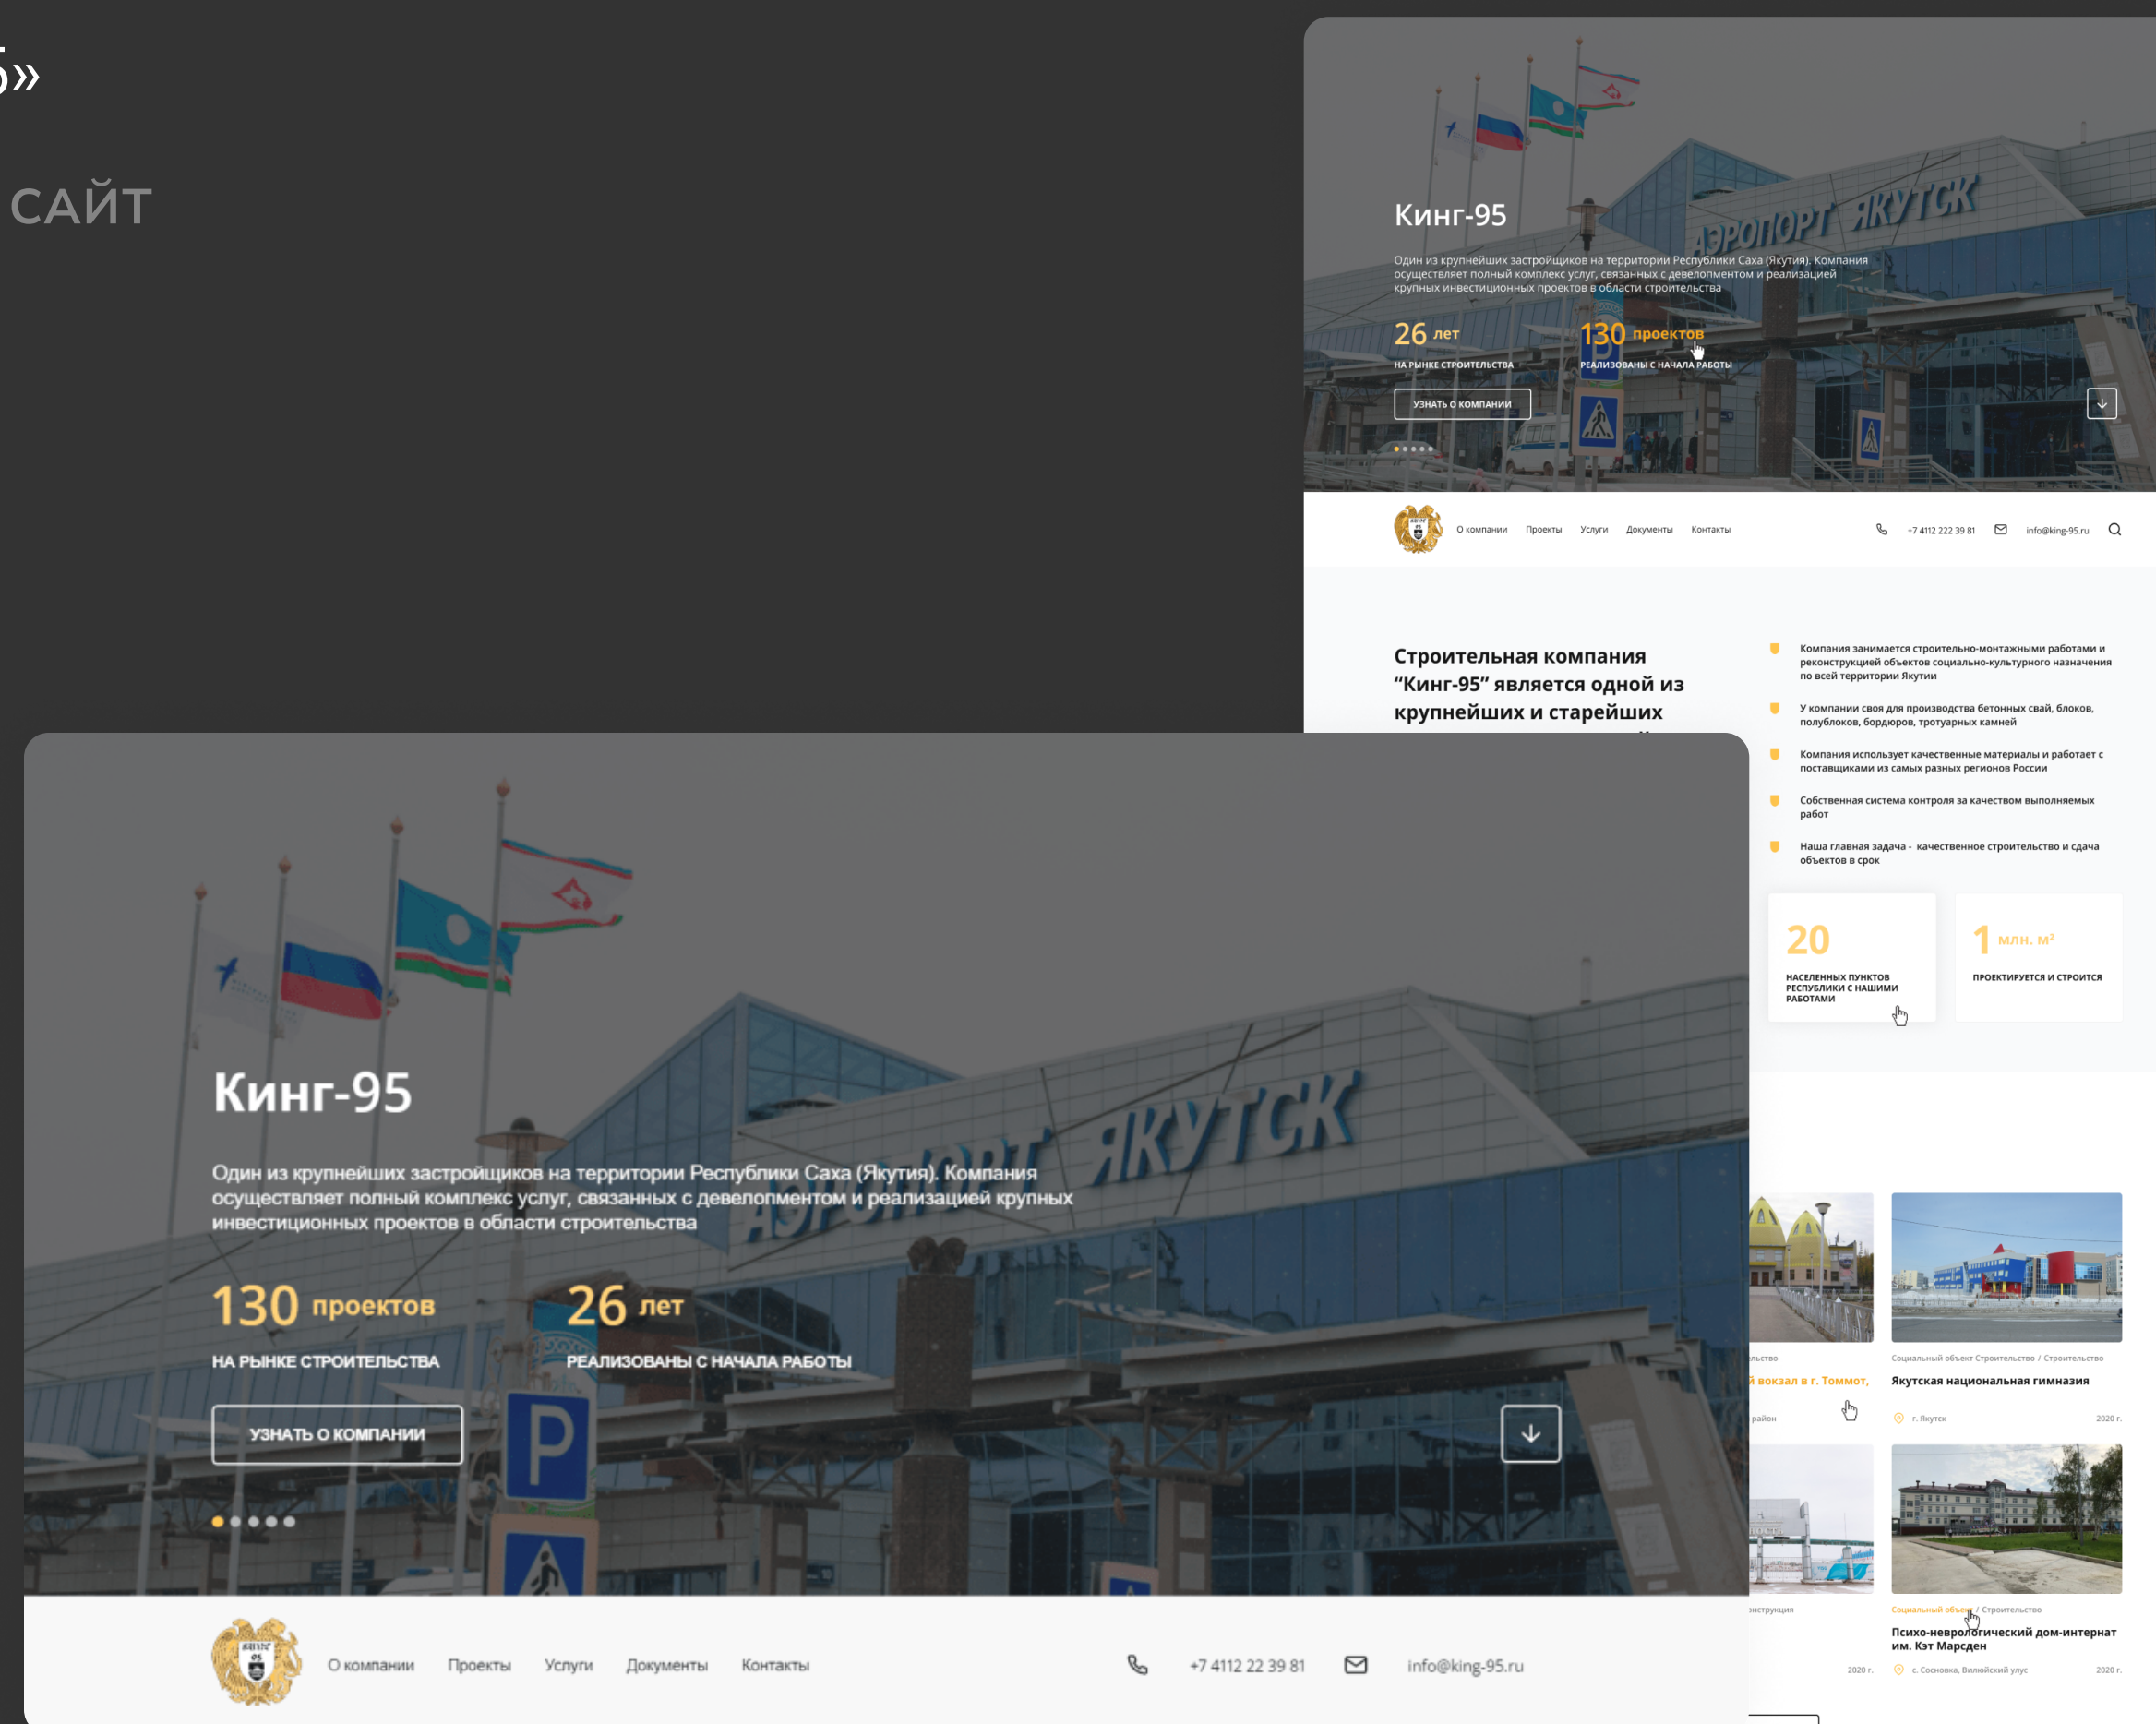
5»

САЙТ

Кинг-95

Один из крупнейших застройщиков на территории Республики Саха (Якутия). Компания осуществляет полный комплекс услуг, связанных с девелопментом и реализацией крупных инвестиционных проектов в области строительства

26 лет
НА РЫНКЕ СТРОИТЕЛЬСТВА

130 проектов
РЕАЛИЗОВАНЫ С НАЧАЛА РАБОТЫ

УЗНАТЬ О КОМПАНИИ

О компании Проекты Услуги Документы Контакты +7 4112 222 39 81 info@king-95.ru

Строительная компания "Кинг-95" является одной из крупнейших и старейших

Компания занимается строительно-монтажными работами и реконструкцией объектов социально-культурного назначения по всей территории Якутии

У компании своя для производства бетонных свай, блоков, полублоков, бордюров, тротуарных камней

Компания использует качественные материалы и работает с поставщиками из самых разных регионов России

Собственная система контроля за качеством выполняемых работ

Наша главная задача - качественное строительство и сдача объектов в срок

20
НАСЕЛЕННЫХ ПУНКТОВ РЕСПУБЛИКИ С НАШИМИ РАБОТАМИ

1 млн. м²
ПРОЕКТИРУЕТСЯ И СТРОИТСЯ

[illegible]льство
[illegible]й вокзал в г. Томмот,
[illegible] район

Социальный объект Строительство / Строительство
Якутская национальная гимназия
г. Якутск 2020 г.

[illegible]нструкция
2020 г.

Социальный объект / Строительство
Психо-неврологический дом-интернат им. Кэт Марсден
с. Сосновка, Вилюйский улус 2020 г.

Кинг-95

Один из крупнейших застройщиков на территории Республики Саха (Якутия). Компания осуществляет полный комплекс услуг, связанных с девелопментом и реализацией крупных инвестиционных проектов в области строительства

130 проектов
НА РЫНКЕ СТРОИТЕЛЬСТВА

26 лет
РЕАЛИЗОВАНЫ С НАЧАЛА РАБОТЫ

УЗНАТЬ О КОМПАНИИ

О компании Проекты Услуги Документы Контакты +7 4112 22 39 81 info@king-95.ru